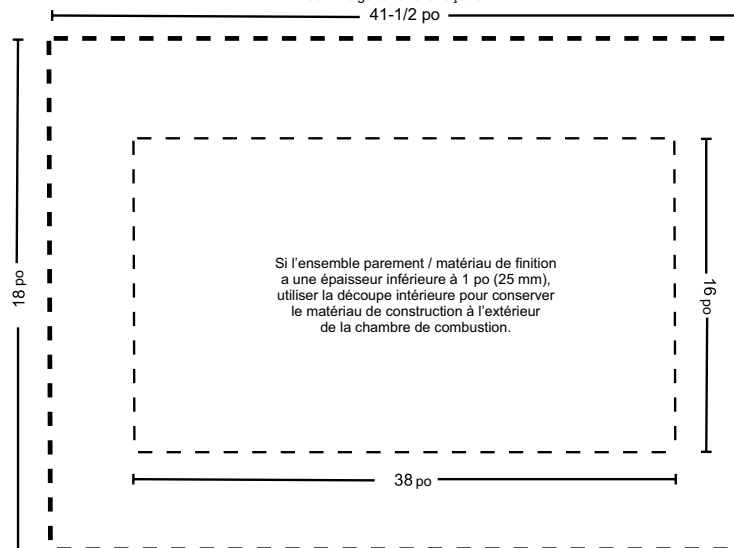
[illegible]

41-1/2 po

18 po

Si l'ensemble parement / matériau de finition a une épaisseur inférieure à 1 po (25 mm), utiliser la découpe intérieure pour conserver le matériau de construction à l'extérieur de la chambre de combustion.

16 po

38 po